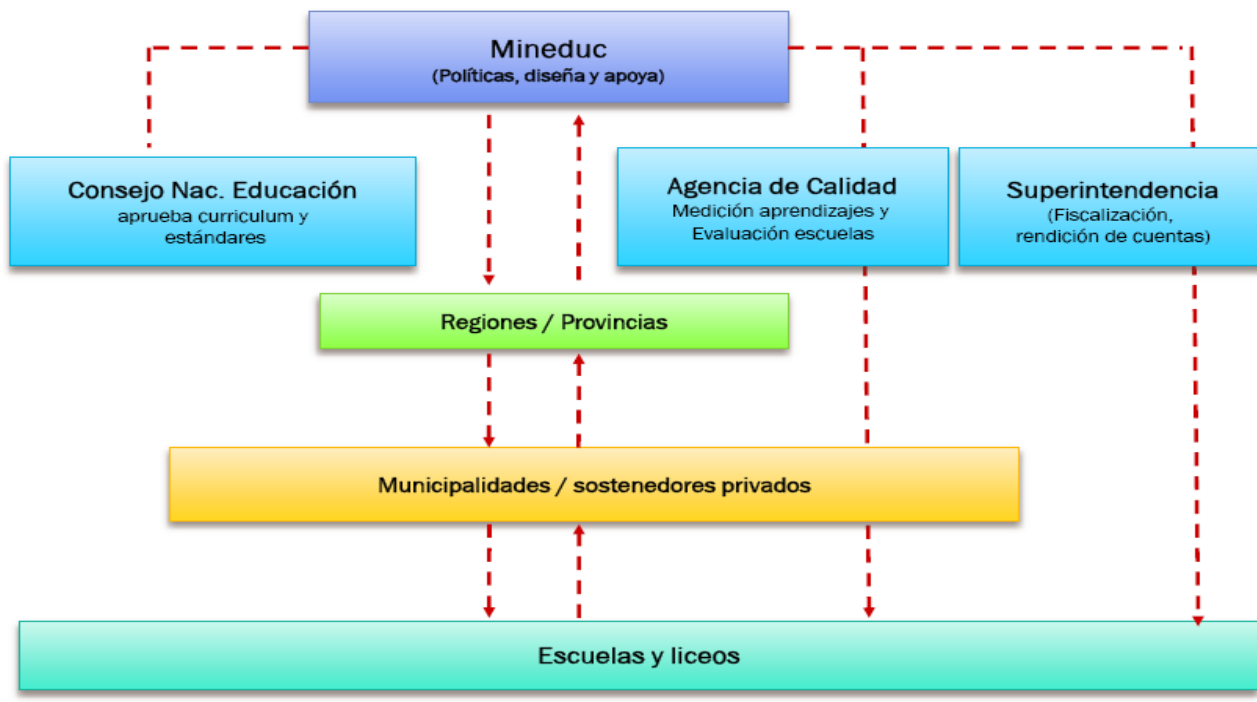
Mineduc
(Políticas, diseña y apoya)

Consejo Nac. Educación
aprueba curriculum y estándares

Agencia de Calidad
Medición aprendizajes y Evaluación escuelas

Superintendencia
(Fiscalización, rendición de cuentas)

Regiones / Provincias

Municipalidades / sostenedores privados

Escuelas y liceos